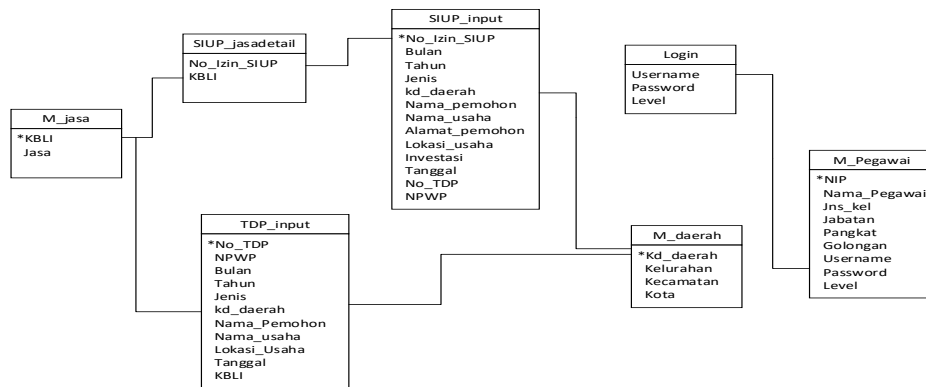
SIUP_jasadetail
No_Izin_SIUP
KBLI

SIUP_input
*No_Izin_SIUP
Bulan
Tahun
Jenis
kd_daerah
Nama_pemohon
Nama_usaha
Alamat_pemohon
Lokasi_usaha
Investasi
Tanggal
No_TDP
NPWP

Login
Username
Password
Level

M_jasa
*KBLI
Jasa

M_Pegawai
*NIP
Nama_Pegawai
Jns_kel
Jabatan
Pangkat
Golongan
Username
Password
Level

TDP_input
*No_TDP
NPWP
Bulan
Tahun
Jenis
kd_daerah
Nama_Pemohon
Nama_usaha
Lokasi_Usaha
Tanggal
KBLI

M_daerah
*Kd_daerah
Kelurahan
Kecamatan
Kota